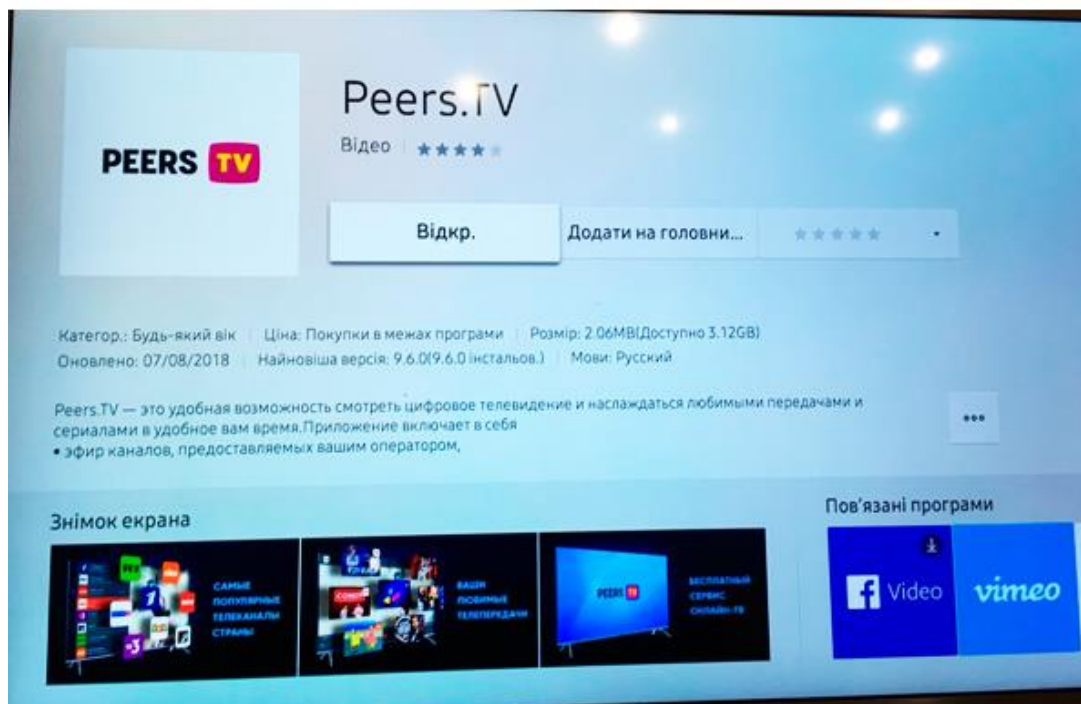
PEERS TV

Peers.TV

Відео

Відкр.

Додати на головни...

Категор.: Будь-який вік | Ціна: Покупки в межах програми | Розмір: 2.06MB(Доступно 3.12GB)
Оновлено: 07/08/2018 | Найновіша версія: 9.6.0(9.6.0 інстальов.) | Мови: Русский

Peers.TV — это удобная возможность смотреть цифровое телевидение и наслаждаться любимыми передачами и сериалами в удобное вам время.Приложение включает в себя
• эфир каналов, предоставляемых вашим оператором,

•••

Знімок екрана

САМЫЕ ПОПУЛЯРНЫЕ ТЕЛЕКАНАЛЫ СТРАНЫ

ВАШИ ЛЮБИМЫЕ ТЕЛЕПЕРЕДАЧИ

PEERS TV

БЕСПЛАТНЫЙ СЕРВИС ОНЛАЙН-ТВ

Пов'язані програми

Video

vimeo